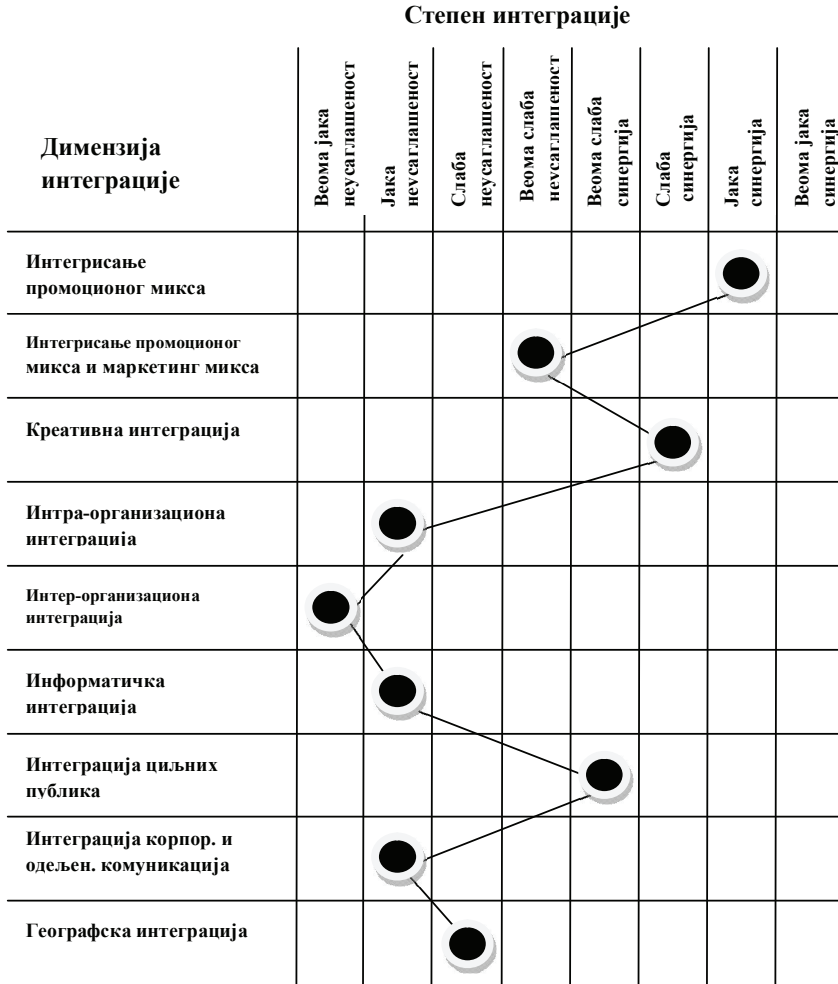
Степен интеграције

| Димензија интеграције | Веома јака неусаглашеност | Јака неусаглашеност | Слаба неусаглашеност | Веома слаба неусаглашеност | Веома слаба синергија | Слаба синергија | Јака синергија | Веома јака синергија |
|---|---|---|---|---|---|---|---|---|
| Интегрисање промоционог микса | | | | | | | ● | |
| Интегрисање промоционог микса и маркетинг микса | | | | ● | | | | |
| Креативна интеграција | | | | | | ● | | |
| Интра-организациона интеграција | | ● | | | | | | |
| Интер-организациона интеграција | ● | | | | | | | |
| Информатичка интеграција | | ● | | | | | | |
| Интеграција циљних публика | | | | | ● | | | |
| Интеграција корпор. и одељен. комуникација | | ● | | | | | | |
| Географска интеграција | | | ● | | | | | |